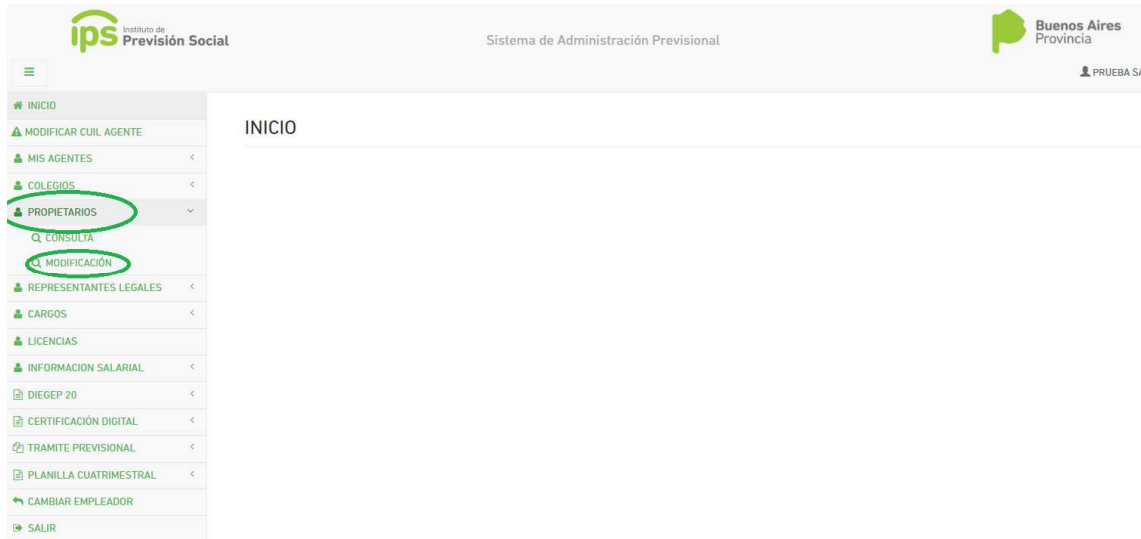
ips Instituto de Previsión Social

Sistema de Administración Previsional

Buenos Aires Provincia

PRUEBA SA

INICIO
MODIFICAR CUIL AGENTE
MIS AGENTES
COLEGIOS
PROPIETARIOS
CONSULTA
MODIFICACIÓN
REPRESENTANTES LEGALES
CARGOS
LICENCIAS
INFORMACION SALARIAL
DIEGEP 20
CERTIFICACIÓN DIGITAL
TRAMITE PREVISIONAL
PLANILLA CUATRIMESTRAL
CAMBIAR EMPLEADOR
SALIR

INICIO